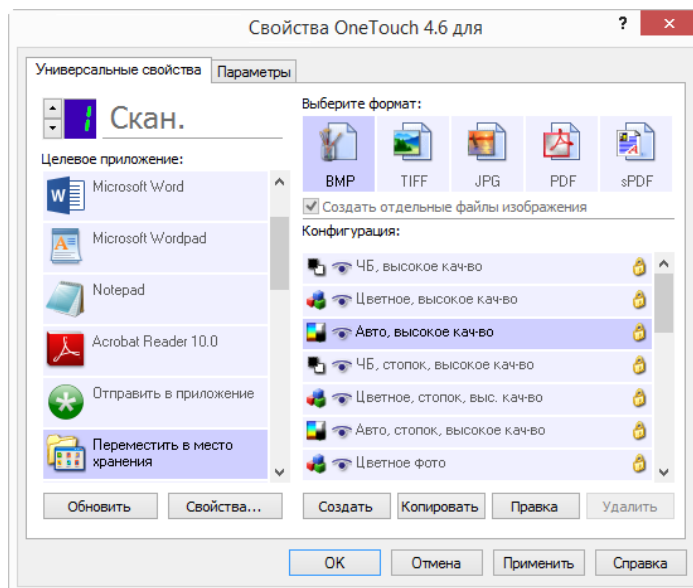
Свойства OneTouch 4.6 для
?
Универсальные свойства
Параметры
1
Скан.
Целевое приложение:
Microsoft Word
Microsoft Wordpad
Notepad
Acrobat Reader 10.0
Отправить в приложение
Переместить в место хранения
Обновить
Свойства...
Выберите формат:
BMP
TIFF
JPG
PDF
sPDF
Создать отдельные файлы изображения
Конфигурация:
ЧБ, высокое кач-во
Цветное, высокое кач-во
Авто, высокое кач-во
ЧБ, стопок, высокое кач-во
Цветное, стопок, выс. кач-во
Авто, стопок, высокое кач-во
Цветное фото
Создать
Копировать
Правка
Удалить
OK
Отмена
Применить
Справка